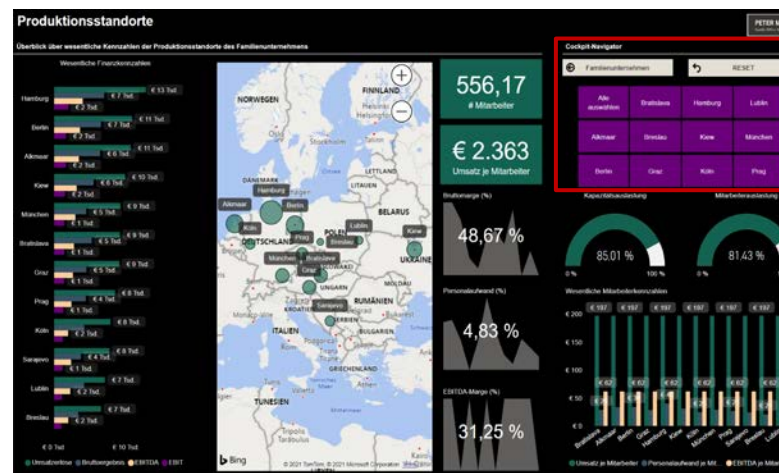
Produktionsstandorte

PETER M

Überblick über wesentliche Kennzahlen der Produktionsstandorte des Familienunternehmens

Wesentliche Finanzkennzahlen

Hamburg
€ 13 Tsd.
€ 7 Tsd.
€ 2 Tsd.
Berlin
€ 11 Tsd.
€ 7 Tsd.
€ 2 Tsd.
Alkmaar
€ 11 Tsd.
€ 6 Tsd.
€ 2 Tsd.
Kiew
€ 10 Tsd.
€ 6 Tsd.
€ 2 Tsd.
München
€ 9 Tsd.
€ 5 Tsd.
€ 1 Tsd.
Bratislava
€ 9 Tsd.
€ 5 Tsd.
€ 1 Tsd.
Graz
€ 9 Tsd.
€ 5 Tsd.
€ 1 Tsd.
Prag
€ 8 Tsd.
€ 4 Tsd.
€ 1 Tsd.
Köln
€ 8 Tsd.
€ 2 Tsd.
Sarajevo
€ 8 Tsd.
€ 4 Tsd.
€ 1 Tsd.
Lublin
€ 7 Tsd.
€ 2 Tsd.
Breslau
€ 7 Tsd.
€ 2 Tsd.

€ 0 Tsd.
€ 10 Tsd.

Umsatzerlöse Bruttoergebnis EBITDA EBIT

NORWEGEN
FINNLAND
Oslo
Stockholm
ESTLAND
LETTLAND
DÄNEMARK
LITAUEN
Hamburg
Alkmaar
Berlin
BELARUS
Köln
DEUTSCHLAND
Prag
Lublin
POLEN
Breslau
Kiew
München
Bratislava
UKRAINE
Graz
MOLDAU
UNGARN
Sarajevo
RUMÄNIEN
ITALIEN
SERBIEN
BULGARIEN
GRIECHENLAND
TUNESIEN
Tripolis
Bing
© 2021 TomTom, © 2021 Microsoft Corporation

556,17
# Mitarbeiter

€ 2.363
Umsatz je Mitarbeiter

Bruttomarge (%)
48,67 %

Personalaufwand (%)
4,83 %

EBITDA-Marge (%)
31,25 %

Cockpit-Navigator
Familienunternehmen
RESET

| Alle auswählen | Bratislava | Hamburg | Lublin |
|---|---|---|---|
| Alkmaar | Breslau | Kiew | München |
| Berlin | Graz | Köln | Prag |

Kapazitätsauslastung
85.01 %
0 %
100 %

Mitarbeiterauslastung
81.43 %
0 %

Wesentliche Mitarbeiterkennzahlen
€ 197 € 197 € 197 € 197 € 197 € 197
€ 200
€ 150
€ 100
€ 62 € 62 € 62 € 62 € 62 € 62
€ 50
€ 0
Bratislava Alkmaar Berlin Graz Hamburg Kiew Köln München Prag Sarajevo Breslau Lublin

Umsatz je Mitarbeiter Personalaufwand je Mit... EBITDA je Mi